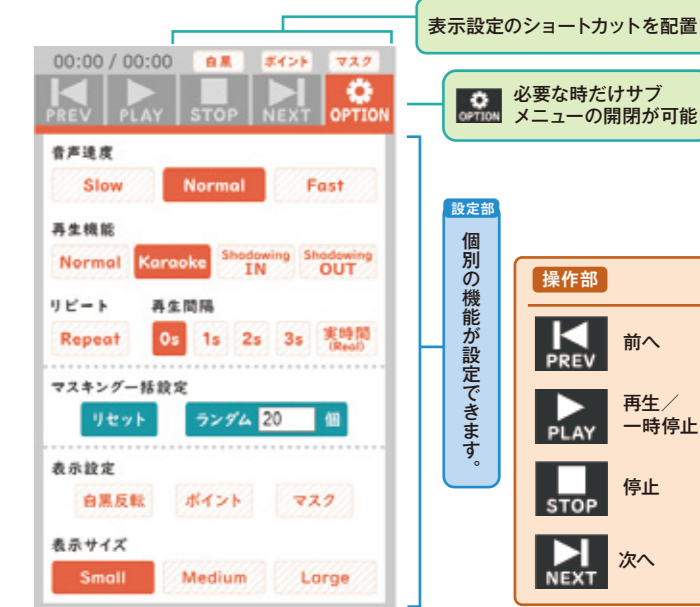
00:00 / 00:00 白黒 ポイント マスク

PREV PLAY STOP NEXT OPTION

音声速度

Slow Normal Fast

再生機能

Normal Karaoke Shadowing IN Shadowing OUT

リピート 再生間隔

Repeat 0s 1s 2s 3s 実時間 (Real)

マスキング一括設定

リセット ランダム 20 個

表示設定

白黒反転 ポイント マスク

表示サイズ

Small Medium Large

表示設定のショートカットを配置

OPTION 必要な時だけサブメニューの開閉が可能

設定部

個別の機能が設定できます。

操作部

PREV 前へ

PLAY 再生／一時停止

STOP 停止

NEXT 次へ